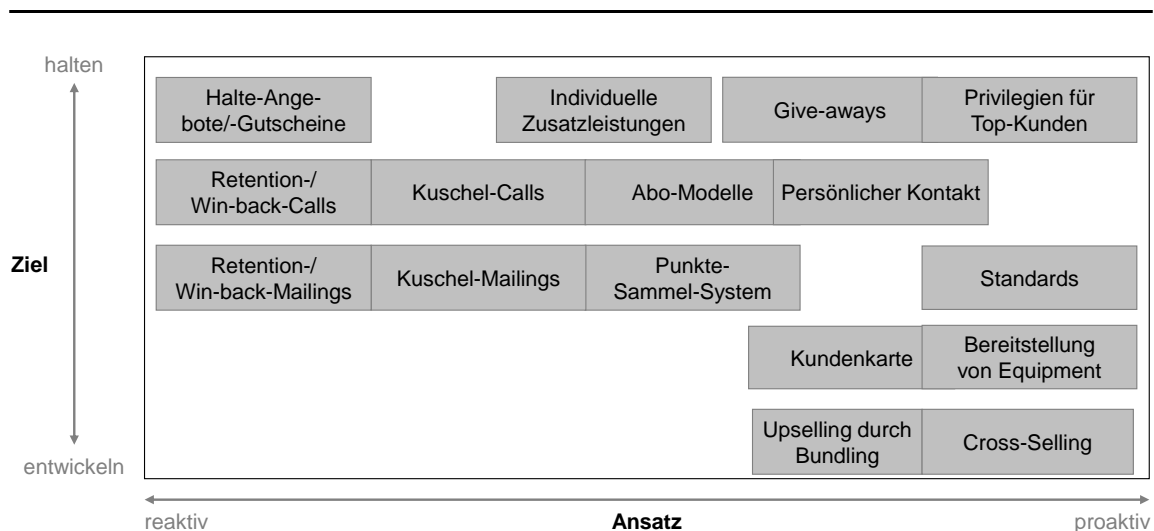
halten

Ziel

entwickeln

Halte-Angebote/-Gutscheine

Individuelle Zusatzleistungen

Give-aways

Privilegien für Top-Kunden

Retention-/ Win-back-Calls

Kuschel-Calls

Abo-Modelle

Persönlicher Kontakt

Retention-/ Win-back-Mailings

Kuschel-Mailings

Punkte-Sammel-System

Standards

Kundenkarte

Bereitstellung von Equipment

Upselling durch Bundling

Cross-Selling

reaktiv

Ansatz

proaktiv